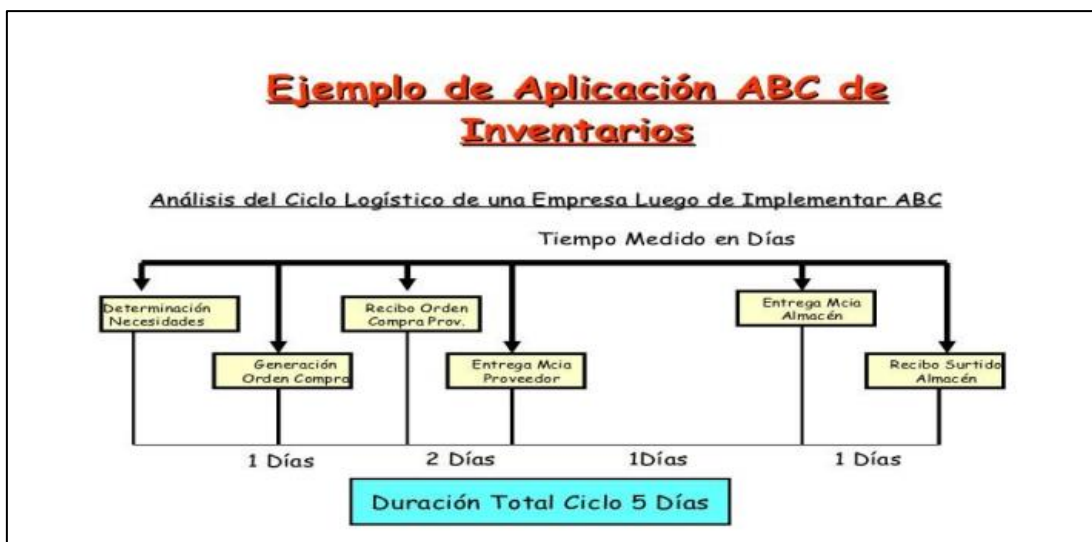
Ejemplo de Aplicación ABC de Inventarios

Análisis del Ciclo Logístico de una Empresa Luego de Implementar ABC

Tiempo Medido en Días

Determinación Necesidades

Generación Orden Compra

Recibo Orden Compra Prov.

Entrega Mcia Proveedor

Entrega Mcia Almacén

Recibo Surtido Almacén

1 Días

2 Días

1Días

1 Días

Duración Total Ciclo 5 Días